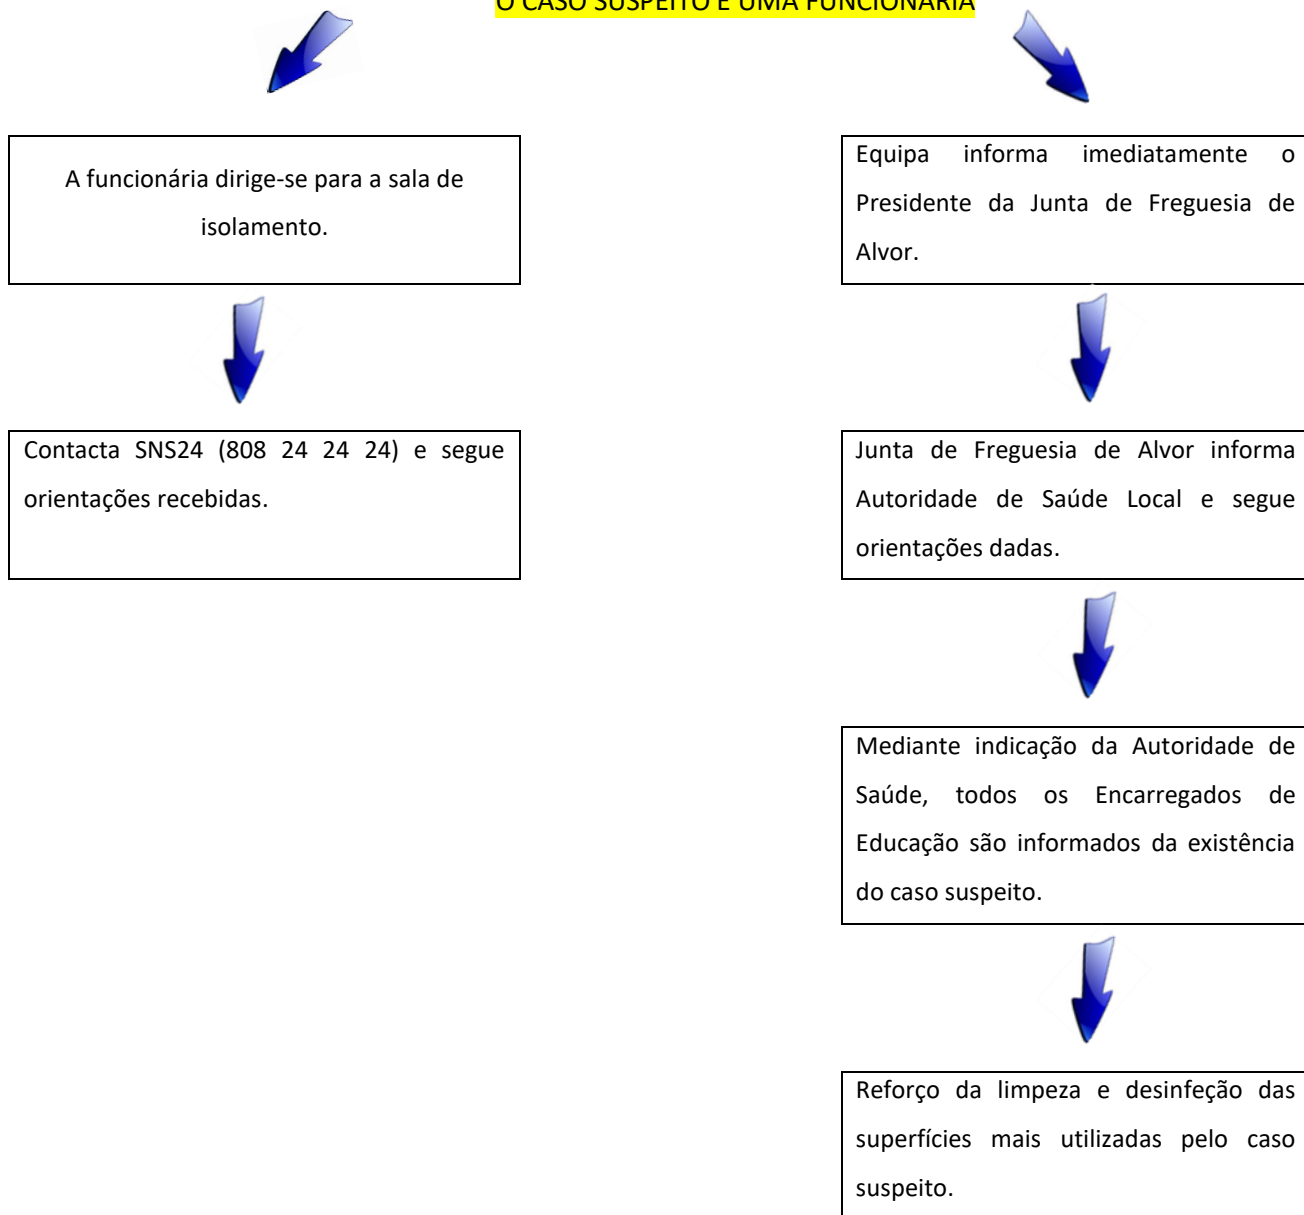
O CASO SUSPEITO É UMA FUNCIONÁRIA

A funcionária dirige-se para a sala de isolamento.

Contacta SNS24 (808 24 24 24) e segue orientações recebidas.

Equipa informa imediatamente o Presidente da Junta de Freguesia de Alvor.

Junta de Freguesia de Alvor informa Autoridade de Saúde Local e segue orientações dadas.

Mediante indicação da Autoridade de Saúde, todos os Encarregados de Educação são informados da existência do caso suspeito.

Reforço da limpeza e desinfeção das superfícies mais utilizadas pelo caso suspeito.